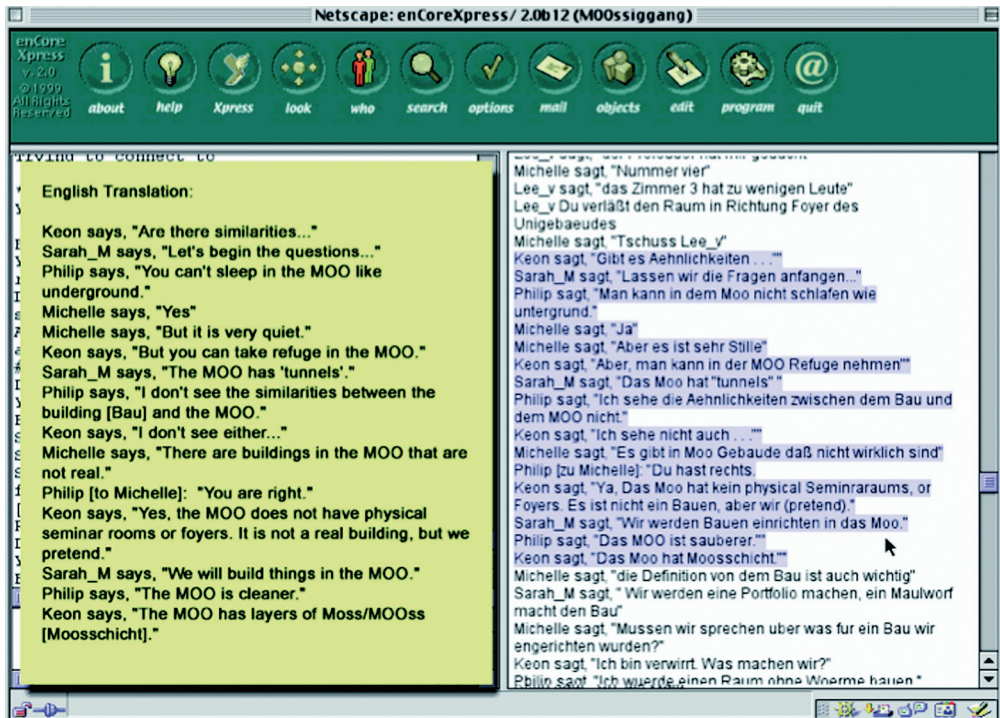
Netscape: enCoreXpress/ 2.0b12 (MOOssiggang)

enCore Xpress v 2.0 ©1999 All Rights Reserved

about help Xpress look who search options mail objects edit program quit

Trying to connect to

English Translation:

Keon says, "Are there similarities..."
Sarah_M says, "Let's begin the questions..."
Philip says, "You can't sleep in the MOO like underground."
Michelle says, "Yes"
Michelle says, "But it is very quiet."
Keon says, "But you can take refuge in the MOO."
Sarah_M says, "The MOO has 'tunnels'."
Philip says, "I don't see the similarities between the building [Bau] and the MOO."
Keon says, "I don't see either..."
Michelle says, "There are buildings in the MOO that are not real."
Philip [to Michelle]: "You are right."
Keon says, "Yes, the MOO does not have physical seminar rooms or foyers. It is not a real building, but we pretend."
Sarah_M says, "We will build things in the MOO."
Philip says, "The MOO is cleaner."
Keon says, "The MOO has layers of Moss/MOOss [Moosschicht]."

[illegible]
Michelle sagt, "Nummer vier"
Lee_v sagt, "das Zimmer 3 hat zu wenigen Leute"
Lee_v Du verläßt den Raum in Richtung Foyer des Unigebaeudes
Michelle sagt, "Tschuss Lee_v"
Keon sagt, "Gibt es Aehnlichkeiten . . .""
Sarah_M sagt, "Lassen wir die Fragen anfangen..."
Philip sagt, "Man kann in dem Moo nicht schlafen wie untergrund."
Michelle sagt, "Ja"
Michelle sagt, "Aber es ist sehr Stille"
Keon sagt, "Aber, man kann in der MOO Refuge nehmen""
Sarah_M sagt, "Das Moo hat "tunnels" "
Philip sagt, "Ich sehe die Aehnlichkeiten zwischen dem Bau und dem MOO nicht."
Keon sagt, "Ich sehe nicht auch . . .""
Michelle sagt, "Es gibt in Moo Gebaude daß nicht wirklich sind"
Philip [zu Michelle]: "Du hast rechts.
Keon sagt, "Ya, Das Moo hat kein physical Seminraraums, or Foyers. Es ist nicht ein Bauen, aber wir (pretend)."
Sarah_M sagt, "Wir werden Bauen einrichten in das Moo."
Philip sagt, "Das MOO ist sauberer.""
Keon sagt, "Das Moo hat Moosschicht""
Michelle sagt, "die Definition von dem Bau ist auch wichtig"
Sarah_M sagt, " Wir werden eine Portfolio machen, ein Maulworf macht den Bau"
Michelle sagt, "Mussen wir sprechen uber was fur ein Bau wir engerichten wurden?"
Keon sagt, "Ich bin verwirrt. Was machen wir?"
Philip sagt, "Ich wuerde einen Raum ohne Woerme bauen."